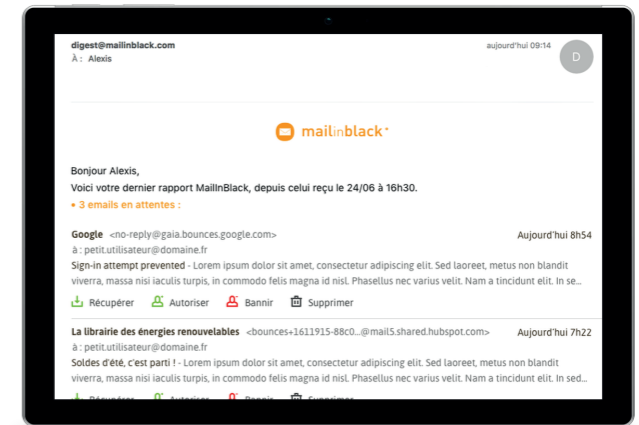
digest@mailinblack.com
À : Alexis

aujourd'hui 09:14

D

mailinblack

Bonjour Alexis,
Voici votre dernier rapport MailInBlack, depuis celui reçu le 24/06 à 16h30.
• 3 emails en attentes :

Google <no-reply@gaia.bounces.google.com>
à : petit.utilisateur@domaine.fr
Aujourd'hui 8h54
Sign-in attempt prevented - Lorem ipsum dolor sit amet, consectetur adipiscing elit. Sed laoreet, metus non blandit viverra, massa nisi iaculis turpis, in commodo felis magna id nisl. Phasellus nec varius velit. Nam a tincidunt elit. In se...

Récupérer Autoriser Bannir Supprimer

La librairie des énergies renouvelables <bounces+1611915-88c0...@mail5.shared.hubspot.com>
à : petit.utilisateur@domaine.fr
Aujourd'hui 7h22
Soldes d'été, c'est parti ! - Lorem ipsum dolor sit amet, consectetur adipiscing elit. Sed laoreet, metus non blandit viverra, massa nisi iaculis turpis, in commodo felis magna id nisl. Phasellus nec varius velit. Nam a tincidunt elit. In se...

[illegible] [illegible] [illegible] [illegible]